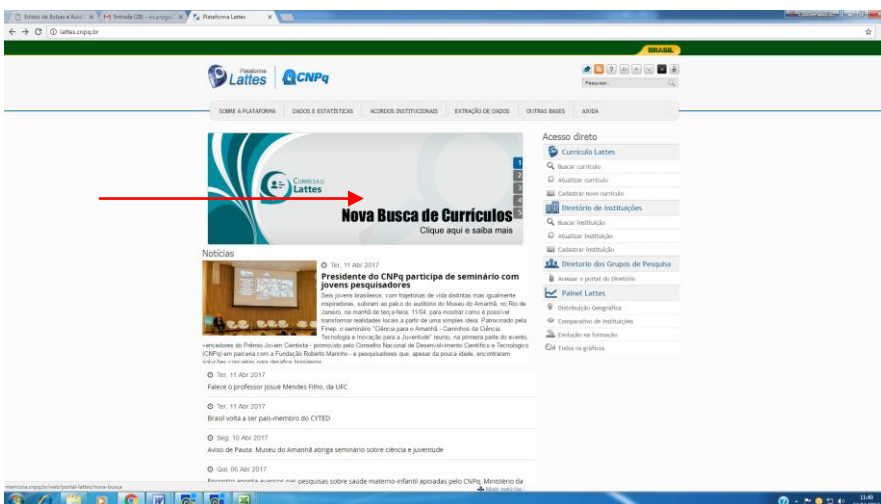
Editais de Bolsas e Auxíli ×
Entrada (28) - du.prpgp ×
Plataforma Lattes ×
lattes.cnpq.br

BRASIL

Plataforma Lattes
CNPq

Pesquisar

SOBRE A PLATAFORMA | DADOS E ESTATÍSTICAS | ACORDOS INSTITUCIONAIS | EXTRAÇÃO DE DADOS | OUTRAS BASES | AJUDA

Currículo Lattes
Nova Busca de Currículos
Clique aqui e saiba mais
1
2
3
4
5

Acesso direto
Currículo Lattes
Buscar currículo
Atualizar currículo
Cadastrar novo currículo
Diretório de Instituições
Buscar Instituição
Atualizar Instituição
Cadastrar Instituição
Diretório dos Grupos de Pesquisa
Acessar o portal do Diretório
Painel Lattes
Distribuição Geográfica
Comparativo de Instituições
Evolução na formação
Todos os gráficos

Notícias

Ter, 11 Abr 2017
Presidente do CNPq participa de seminário com jovens pesquisadores
Seis jovens brasileiros, com trajetórias de vida distintas mas igualmente inspiradoras, subiram ao palco do auditório do Museu do Amanhã, no Rio de Janeiro, na manhã de terça-feira, 11/04, para mostrar como é possível transformar realidades locais a partir de uma simples ideia. Patrocinado pela Finep, o seminário "Ciência para o Amanhã - Caminhos da Ciência, Tecnologia e Inovação para a Juventude" reuniu, na primeira parte do evento, vencedores do Prêmio Jovem Cientista - promovido pelo Conselho Nacional de Desenvolvimento Científico e Tecnológico (CNPq) em parceria com a Fundação Roberto Marinho - e pesquisadores que, apesar da pouca idade, encontraram soluções e inovações para desafios brasileiros.

Ter, 11 Abr 2017
Falece o professor Josué Mendes Filho, da UFC

Ter, 11 Abr 2017
Brasil volta a ser país-membro do CYTED

Seg, 10 Abr 2017
Aviso de Pauta: Museu do Amanhã abriga seminário sobre ciência e juventude

Qui, 06 Abr 2017
Encontro aponta avanços nas pesquisas sobre saúde materno-infantil apoiadas pelo CNPq, Ministério da
Mais notícias

memoria.cnpq.br/web/portal-lattes/nova-busca
11:49